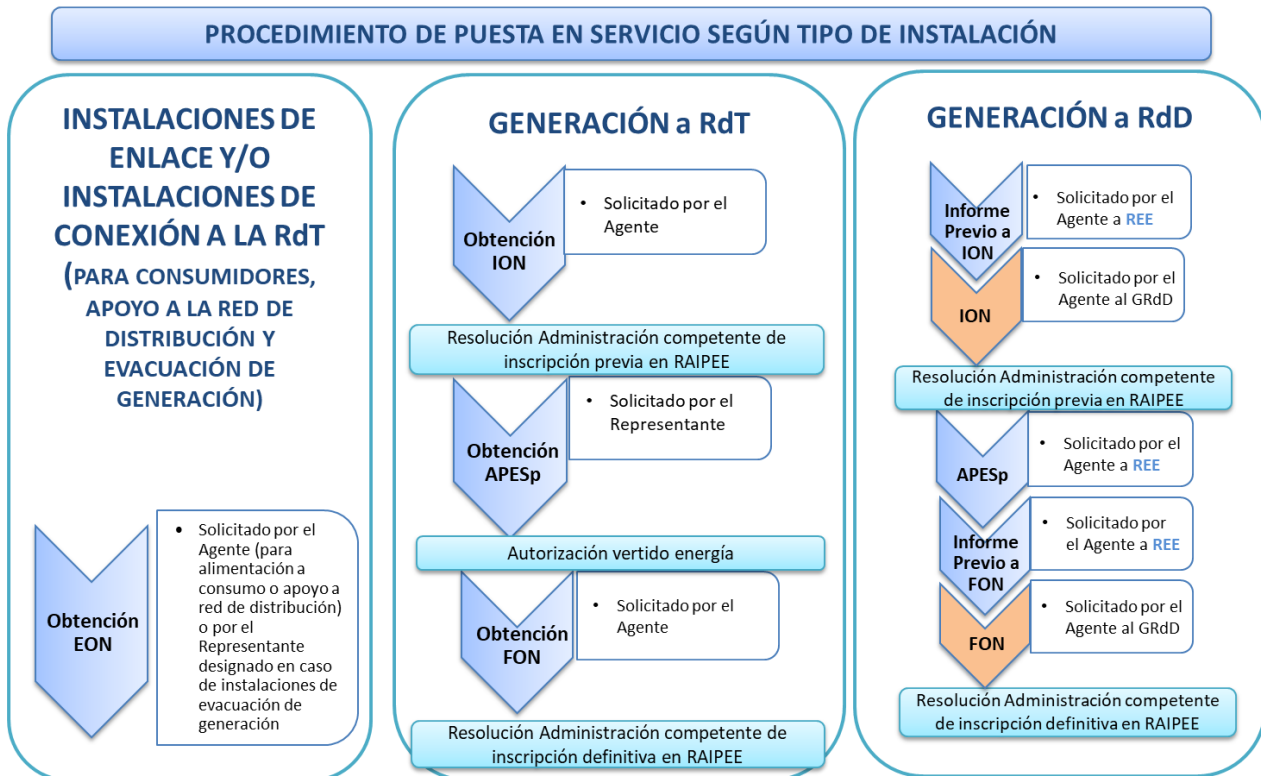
PROCEDIMIENTO DE PUESTA EN SERVICIO SEGÚN TIPO DE INSTALACIÓN

INSTALACIONES DE ENLACE Y/O INSTALACIONES DE CONEXIÓN A LA RdT (PARA CONSUMIDORES, APOYO A LA RED DE DISTRIBUCIÓN Y EVACUACIÓN DE GENERACIÓN)

Obtención EON

• Solicitado por el Agente (para alimentación a consumo o apoyo a red de distribución) o por el Representante designado en caso de instalaciones de evacuación de generación

GENERACIÓN a RdT

Obtención ION

• Solicitado por el Agente

Resolución Administración competente de inscripción previa en RAIPEE

Obtención APESp

• Solicitado por el Representante

Autorización vertido energía

Obtención FON

• Solicitado por el Agente

Resolución Administración competente de inscripción definitiva en RAIPEE

GENERACIÓN a RdD

Informe Previo a ION

• Solicitado por el Agente a REE

ION

• Solicitado por el Agente al GRdD

Resolución Administración competente de inscripción previa en RAIPEE

APESp

• Solicitado por el Agente a REE

Informe Previo a FON

• Solicitado por el Agente a REE

FON

• Solicitado por el Agente al GRdD

Resolución Administración competente de inscripción definitiva en RAIPEE